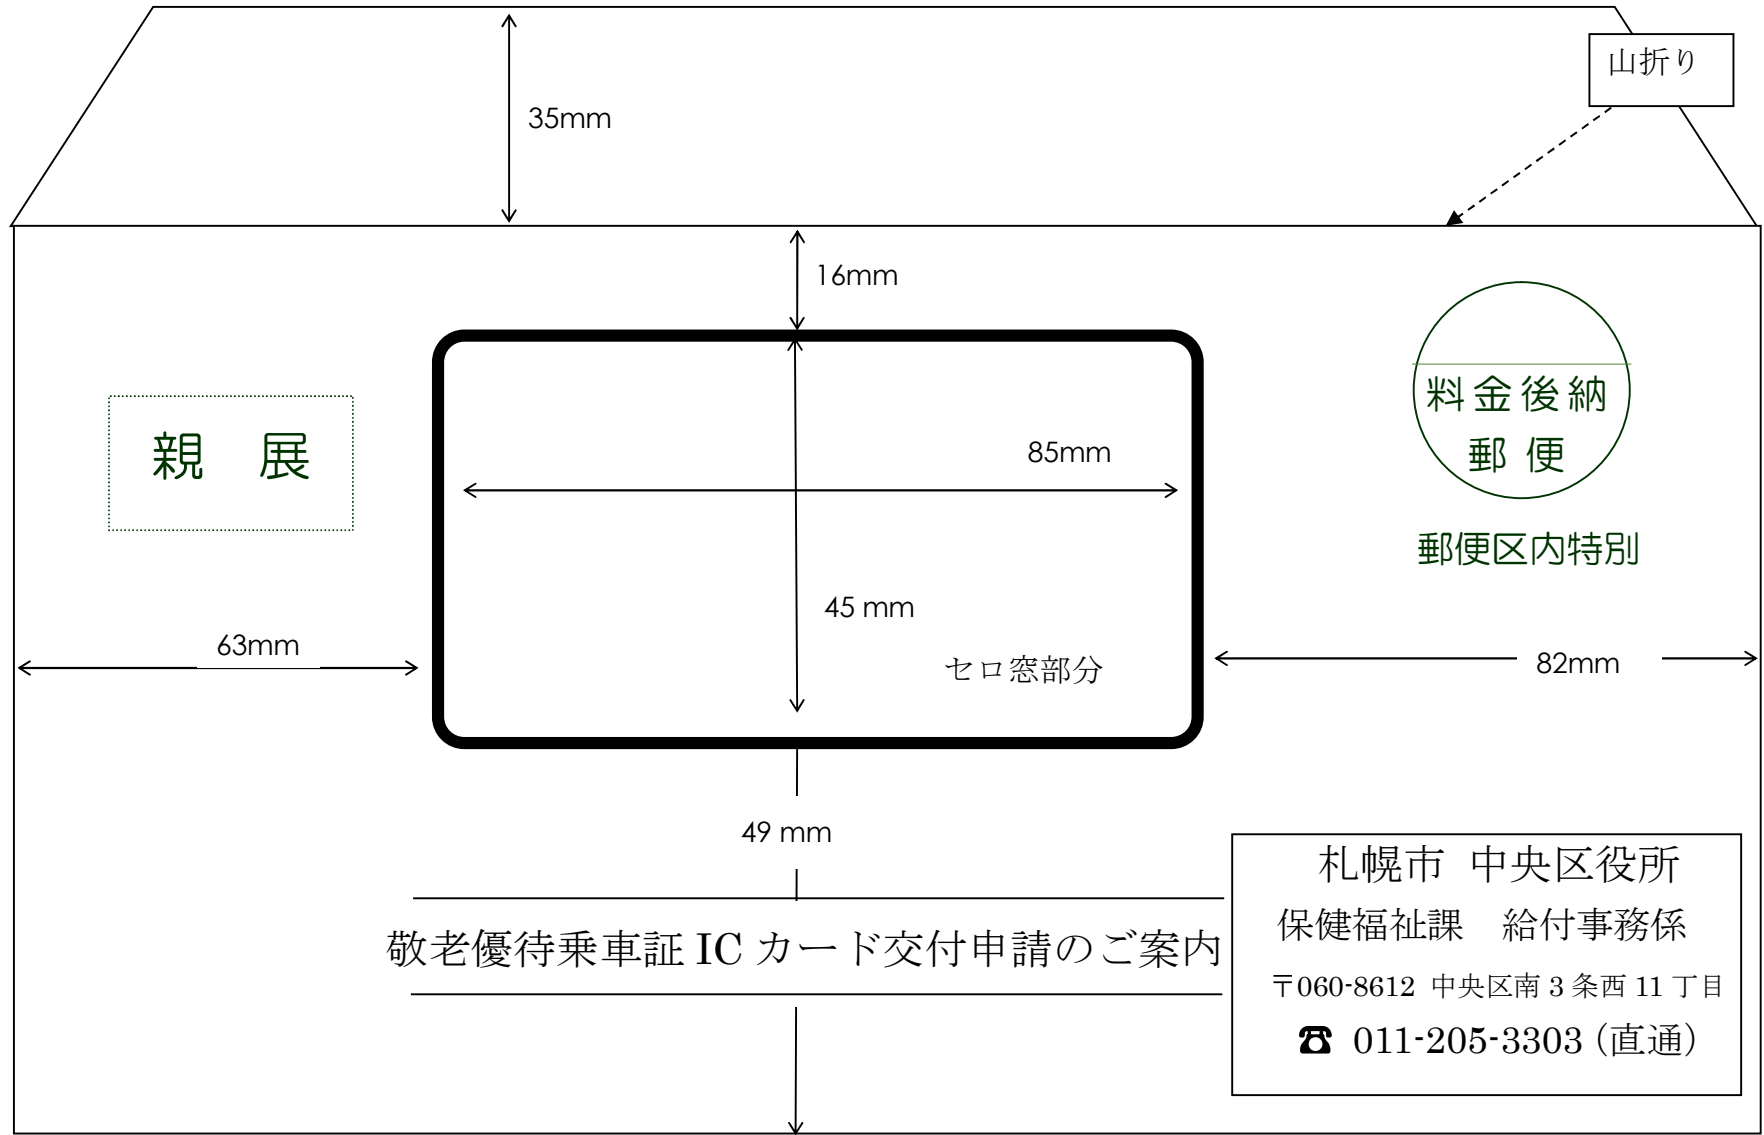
35mm

山折り

16mm

親　展

85mm

料金後納
郵 便

郵便区内特別

45 mm

63mm

セロ窓部分

82mm

49 mm

札幌市 中央区役所
保健福祉課　給付事務係
〒060-8612 中央区南３条西 11 丁目
☎ 011-205-3303（直通）

敬老優待乗車証 IC カード交付申請のご案内